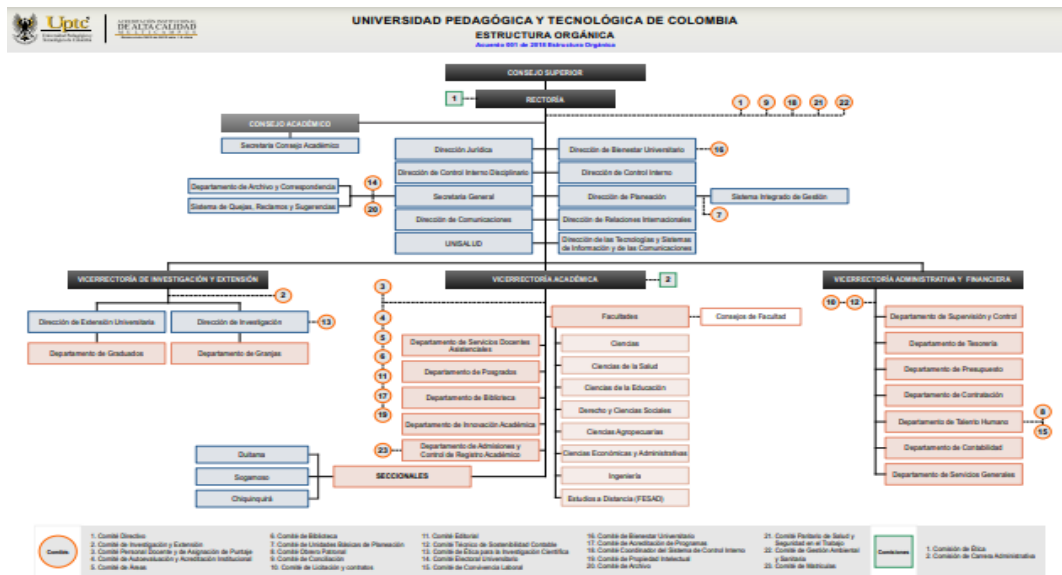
Uptc Universidad Pedagógica y Tecnológica de Colombia

ACREDITACIÓN INSTITUCIONAL DE ALTA CALIDAD MULTICAMPUS

UNIVERSIDAD PEDAGÓGICA Y TECNOLÓGICA DE COLOMBIA
ESTRUCTURA ORGÁNICA
Acuerdo 001 de 2019 Estructura Orgánica

CONSEJO SUPERIOR

1 RECTORÍA

1 9 18 21 22

CONSEJO ACADÉMICO
Secretaría Consejo Académico

Dirección Jurídica
Dirección de Control Interno Disciplinario
Secretaría General
Dirección de Comunicaciones
UNISALUD

Dirección de Bienestar Universitario 16
Dirección de Control Interno
Dirección de Planeación
Sistema Integrado de Gestión
7
Dirección de Relaciones Internacionales
Dirección de las Tecnologías y Sistemas de Información y de las Comunicaciones

Departamento de Archivo y Correspondencia
Sistema de Quejas, Reclamos y Sugerencias
14
20

VICERRECTORÍA DE INVESTIGACIÓN Y EXTENSIÓN
2
Dirección de Extensión Universitaria
Dirección de Investigación 13
Departamento de Graduados
Departamento de Granjas

VICERRECTORÍA ACADÉMICA 2
3
4
5
6
11
17
19
Departamento de Servicios Docentes Asistenciales
Departamento de Posgrados
Departamento de Biblioteca
Departamento de Innovación Académica
23 Departamento de Admisiones y Control de Registro Académico

Facultades
Consejos de Facultad
Ciencias
Ciencias de la Salud
Ciencias de la Educación
Derecho y Ciencias Sociales
Ciencias Agropecuarias
Ciencias Económicas y Administrativas
Ingeniería
Estudios a Distancia (FESAD)

Duitama
Sogamoso
Chiquinquirá
SECCIONALES

VICERRECTORÍA ADMINISTRATIVA Y FINANCIERA
10 12
Departamento de Supervisión y Control
Departamento de Tesorería
Departamento de Presupuesto
Departamento de Contratación
Departamento de Talento Humano
8
15
Departamento de Contabilidad
Departamento de Servicios Generales

Comités
1. Comité Directivo
2. Comité de Investigación y Extensión
3. Comité Personal Docente y de Asignación de Puntaje
4. Comité de Autoevaluación y Acreditación Institucional
5. Comité de Áreas
6. Comité de Biblioteca
7. Comité de Unidades Básicas de Planeación
8. Comité Obrero Patronal
9. Comité de Conciliación
10. Comité de Licitación y contratos
11. Comité Editorial
12. Comité Técnico de Sostenibilidad Contable
13. Comité de Ética para la Investigación Científica
14. Comité Electoral Universitario
15. Comité de Convivencia Laboral
16. Comité de Bienestar Universitario
17. Comité de Acreditación de Programas
18. Comité Coordinador del Sistema de Control Interno
19. Comité de Propiedad Intelectual
20. Comité de Archivo
21. Comité Paritario de Salud y Seguridad en el Trabajo
22. Comité de Gestión Ambiental y Sanitaria
23. Comité de Matrículas

Comisiones
1. Comisión de Ética
2. Comisión de Carrera Administrativa